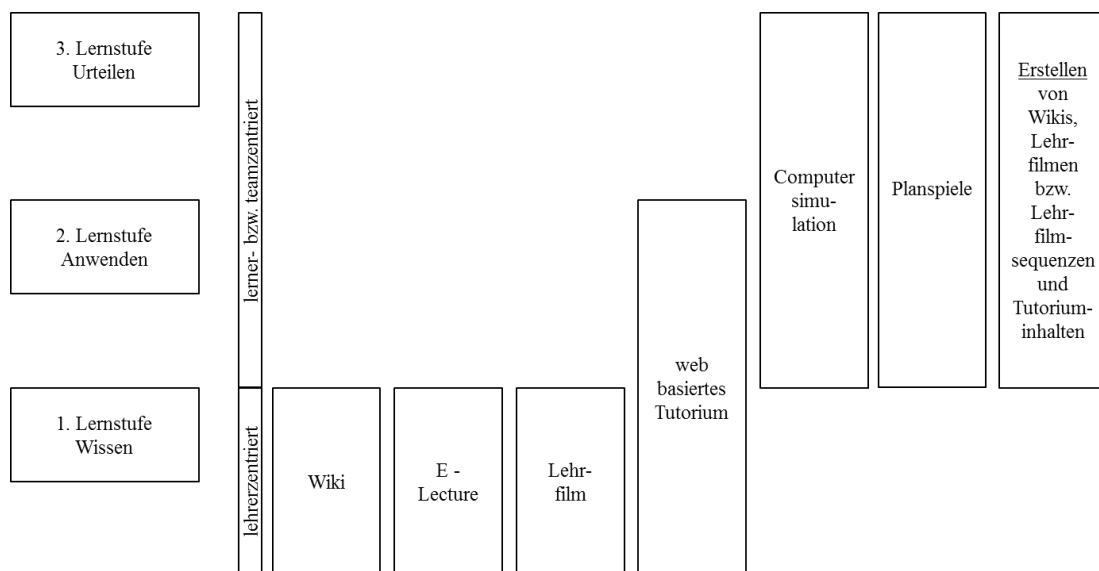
3. Lernstufe Urteilen

2. Lernstufe Anwenden

1. Lernstufe Wissen

lerner- bzw. teamzentriert

lehrerzentriert

Wiki

E - Lecture

Lehrfilm

web basiertes Tutorium

Computer simulation

Planspiele

Erstellen von Wikis, Lehrfilmen bzw. Lehrfilmsequenzen und Tutoriuminhalten